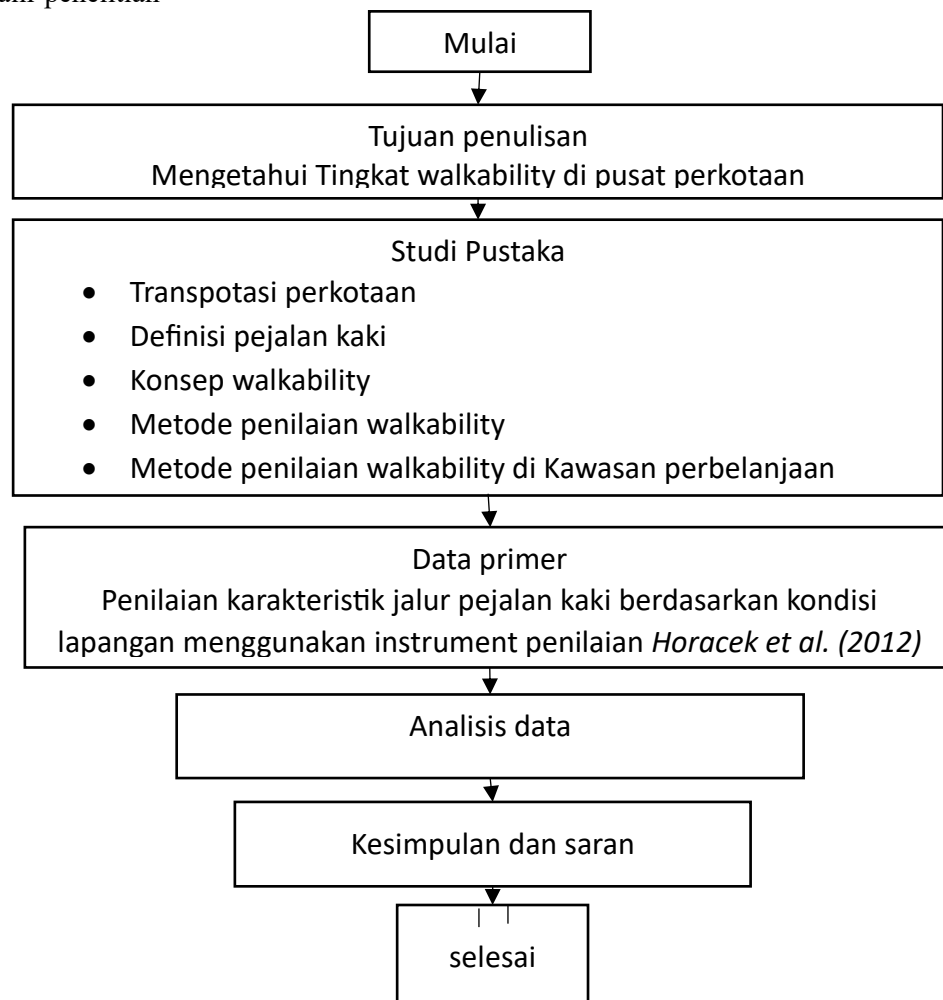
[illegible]am penelitian

Mulai

Tujuan penulisan
Mengetahui Tingkat walkability di pusat perkotaan

Studi Pustaka
- Transpotasi perkotaan
- Definisi pejalan kaki
- Konsep walkability
- Metode penilaian walkability
- Metode penilaian walkability di Kawasan perbelanjaan

Data primer
Penilaian karakteristik jalur pejalan kaki berdasarkan kondisi lapangan menggunakan instrument penilaian *Horacek et al. (2012)*

Analisis data

Kesimpulan dan saran

selesai